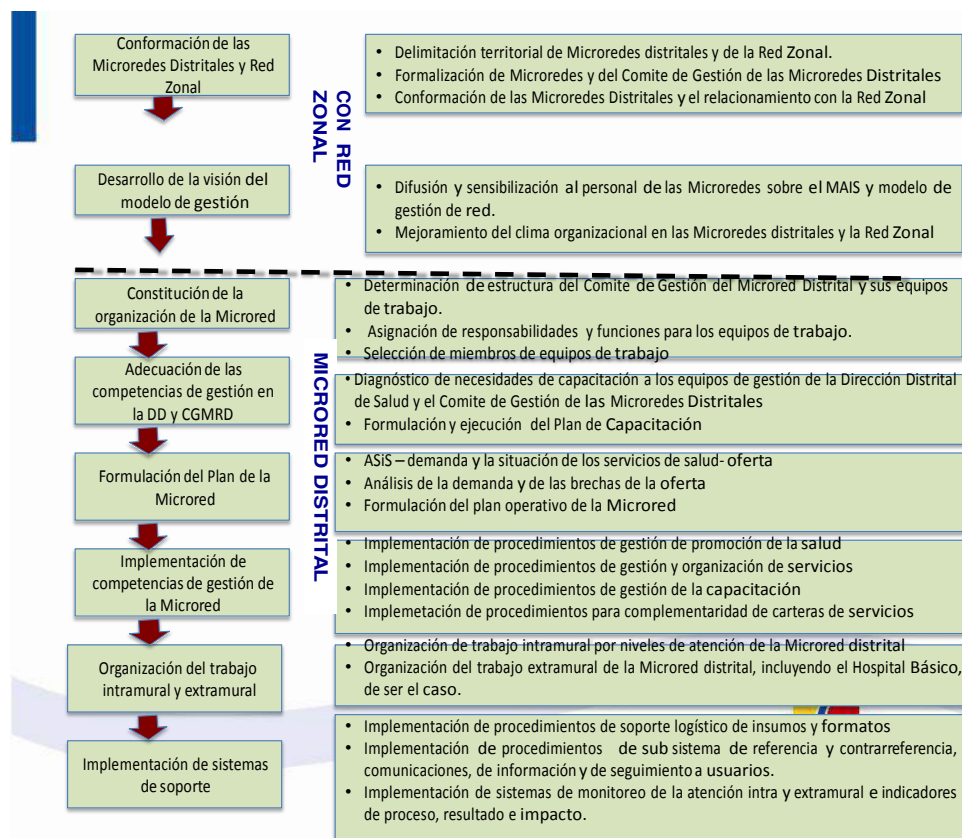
Conformación de las Microredes Distritales y Red Zonal

• Delimitación territorial de Microredes distritales y de la Red Zonal.
• Formalización de Microredes y del Comite de Gestión de las Microredes Distritales
• Conformación de las Microredes Distritales y el relacionamiento con la Red Zonal

CON RED ZONAL

Desarrollo de la visión del modelo de gestión

• Difusión y sensibilización al personal de las Microredes sobre el MAIS y modelo de gestión de red.
• Mejoramiento del clima organizacional en las Microredes distritales y la Red Zonal

Constitución de la organización de la Microred

• Determinación de estructura del Comite de Gestión del Microred Distrital y sus equipos de trabajo.
• Asignación de responsabilidades y funciones para los equipos de trabajo.
• Selección de miembros de equipos de trabajo

MICRORED DISTRITAL

Adecuación de las competencias de gestión en la DD y CGMRD

• Diagnóstico de necesidades de capacitación a los equipos de gestión de la Dirección Distrital de Salud y el Comite de Gestión de las Microredes Distritales
• Formulación y ejecución del Plan de Capacitación

Formulación del Plan de la Microred

• ASiS – demanda y la situación de los servicios de salud- oferta
• Análisis de la demanda y de las brechas de la oferta
• Formulación del plan operativo de la Microred

Implementación de competencias de gestión de la Microred

• Implementación de procedimientos de gestión de promoción de la salud
• Implementación de procedimientos de gestión y organización de servicios
• Implementación de procedimientos de gestión de la capacitación
• Implemetación de procedimientos para complementaridad de carteras de servicios

Organización del trabajo intramural y extramural

• Organización de trabajo intramural por niveles de atención de la Microred distrital
• Organización del trabajo extramural de la Microred distrital, incluyendo el Hospital Básico, de ser el caso.

Implementación de sistemas de soporte

• Implementación de procedimientos de soporte logístico de insumos y formatos
• Implementación de procedimientos de sub sistema de referencia y contrarreferencia, comunicaciones, de información y de seguimiento a usuarios.
• Implementación de sistemas de monitoreo de la atención intra y extramural e indicadores de proceso, resultado e impacto.